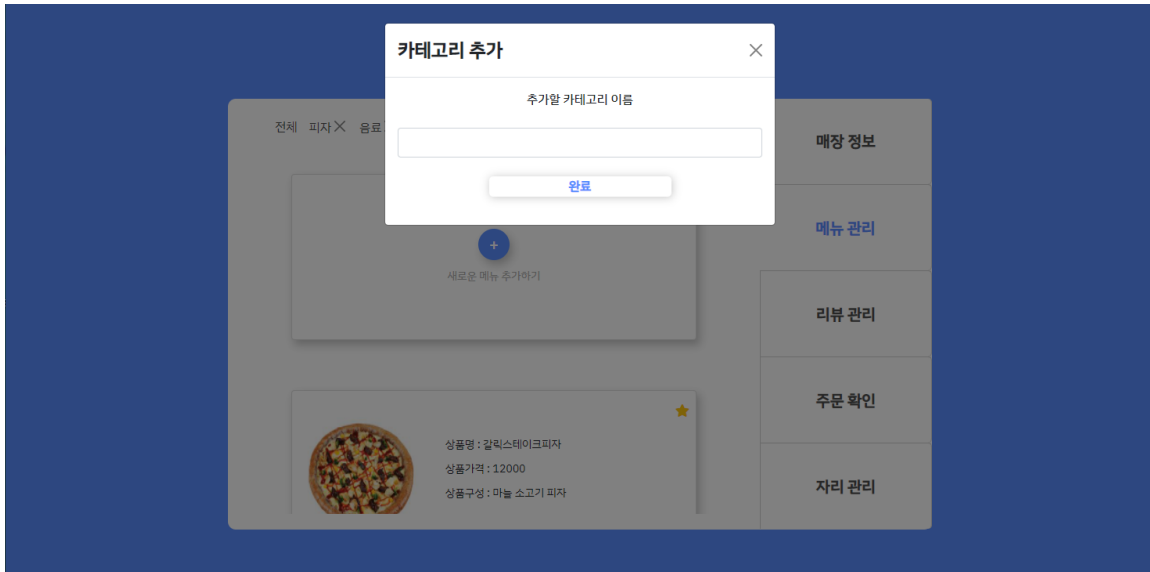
카테고리 추가

추가할 카테고리 이름

완료

전체 피자 음료

매장 정보

메뉴 관리

+

새로운 메뉴 추가하기

리뷰 관리

주문 확인

상품명 : 갈릭스테이크피자

상품가격 : 12000

상품구성 : 마늘 소고기 피자

자리 관리